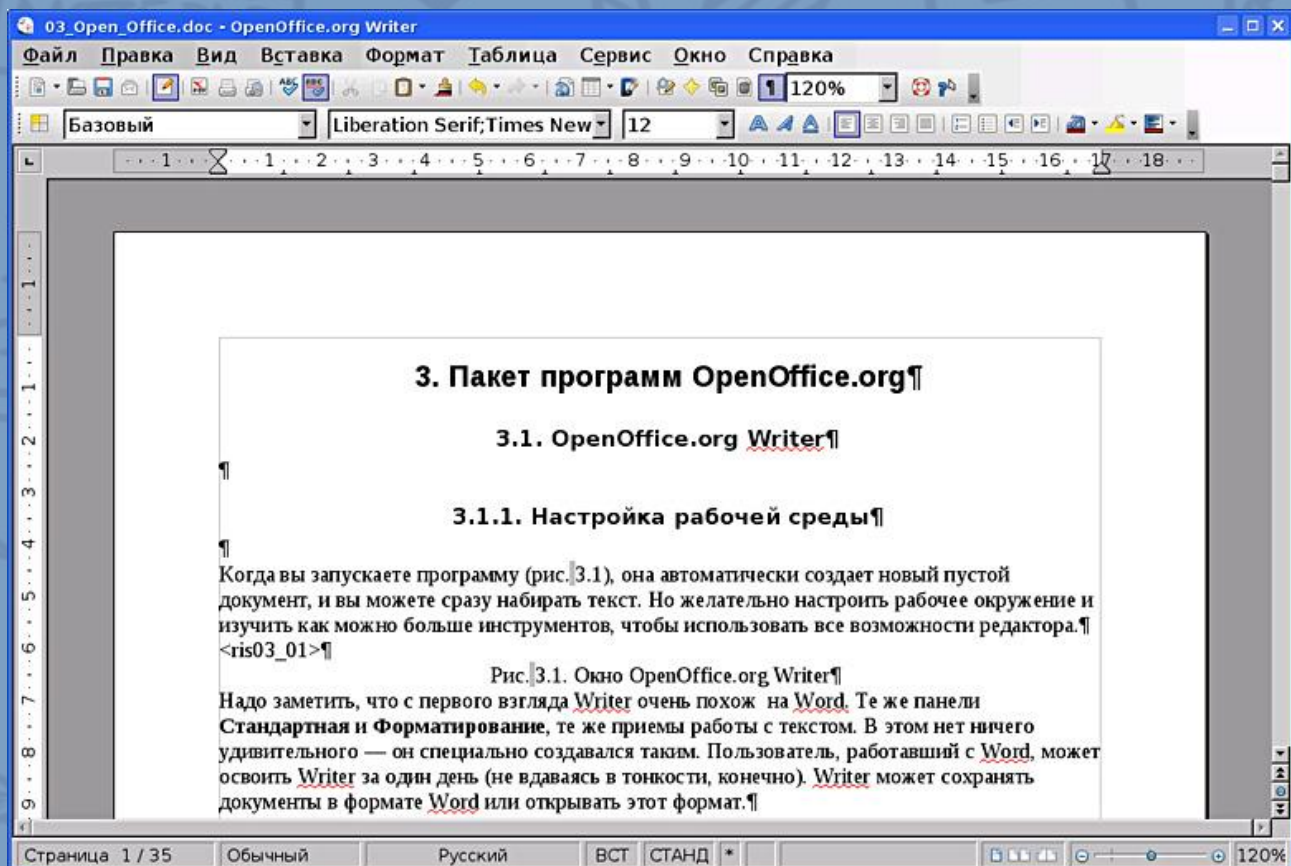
03_Open_Office.doc - OpenOffice.org Writer

Файл Правка Вид Вставка Формат Таблица Сервис Окно Справка

120%

Базовый | Liberation Serif;Times New | 12

1 · 1 · 2 · 3 · 4 · 5 · 6 · 7 · 8 · 9 · 10 · 11 · 12 · 13 · 14 · 15 · 16 · 17 · 18

3. Пакет программ OpenOffice.org¶

3.1. OpenOffice.org Writer¶

¶

3.1.1. Настройка рабочей среды¶

¶

Когда вы запускаете программу (рис. 3.1), она автоматически создает новый пустой документ, и вы можете сразу набирать текст. Но желательно настроить рабочее окружение и изучить как можно больше инструментов, чтобы использовать все возможности редактора.¶

<ris03_01>¶

Рис. 3.1. Окно OpenOffice.org Writer¶

Надо заметить, что с первого взгляда Writer очень похож на Word. Те же панели **Стандартная** и **Форматирование**, те же приемы работы с текстом. В этом нет ничего удивительного — он специально создавался таким. Пользователь, работавший с Word, может освоить Writer за один день (не вдаваясь в тонкости, конечно). Writer может сохранять документы в формате Word или открывать этот формат.¶

Страница 1 / 35 | Обычный | Русский | ВСТ | СТАНД | * | 120%